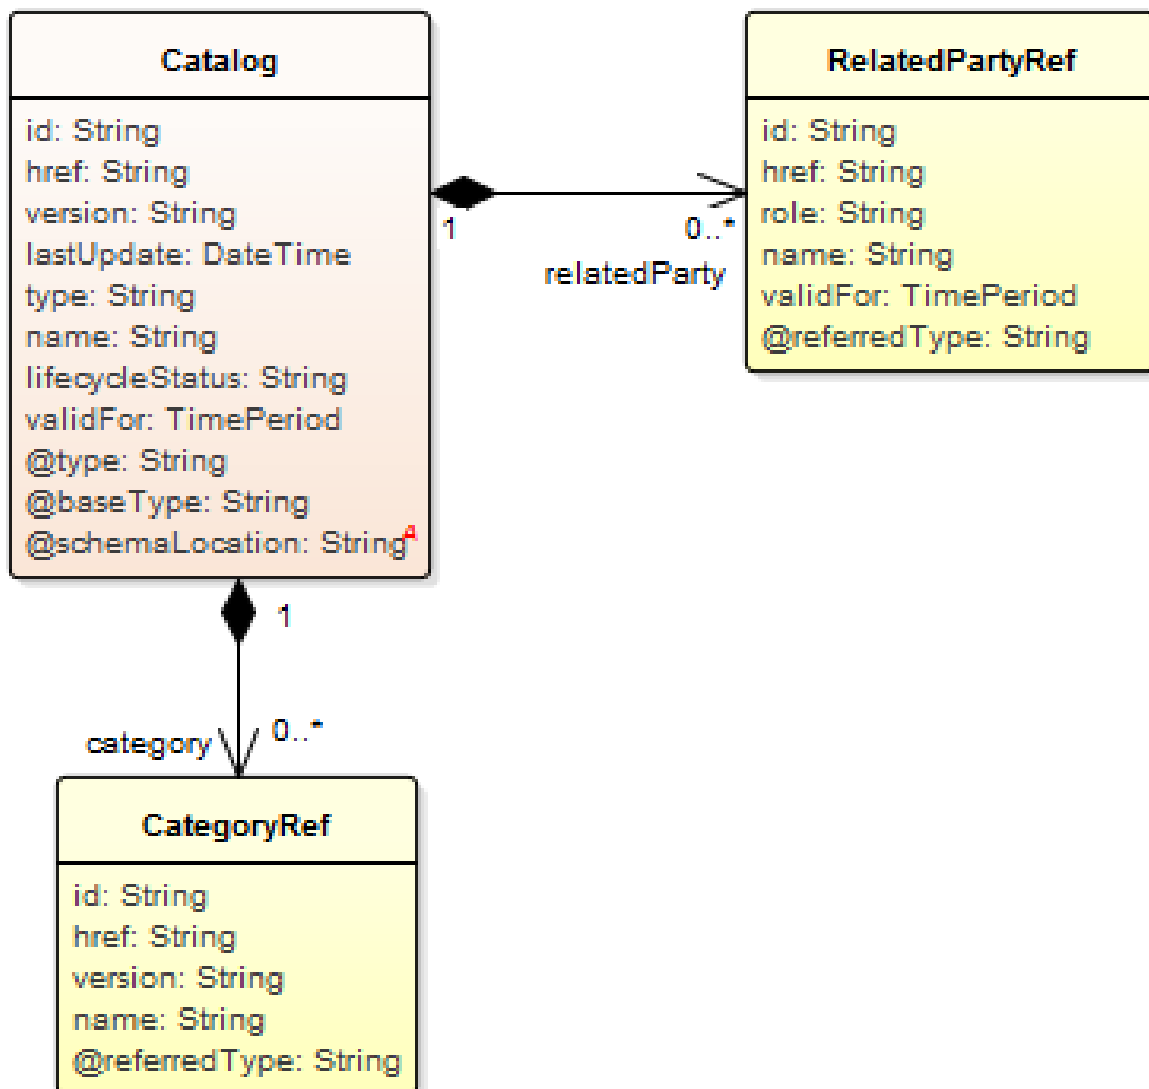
Catalog

id: String
href: String
version: String
lastUpdate: DateTime
type: String
name: String
lifecycleStatus: String
validFor: TimePeriod
@type: String
@baseType: String
@schemaLocation: String

RelatedPartyRef

id: String
href: String
role: String
name: String
validFor: TimePeriod
@referredType: String

1

0..*

relatedParty

1

category

0..*

CategoryRef

id: String
href: String
version: String
name: String
@referredType: String